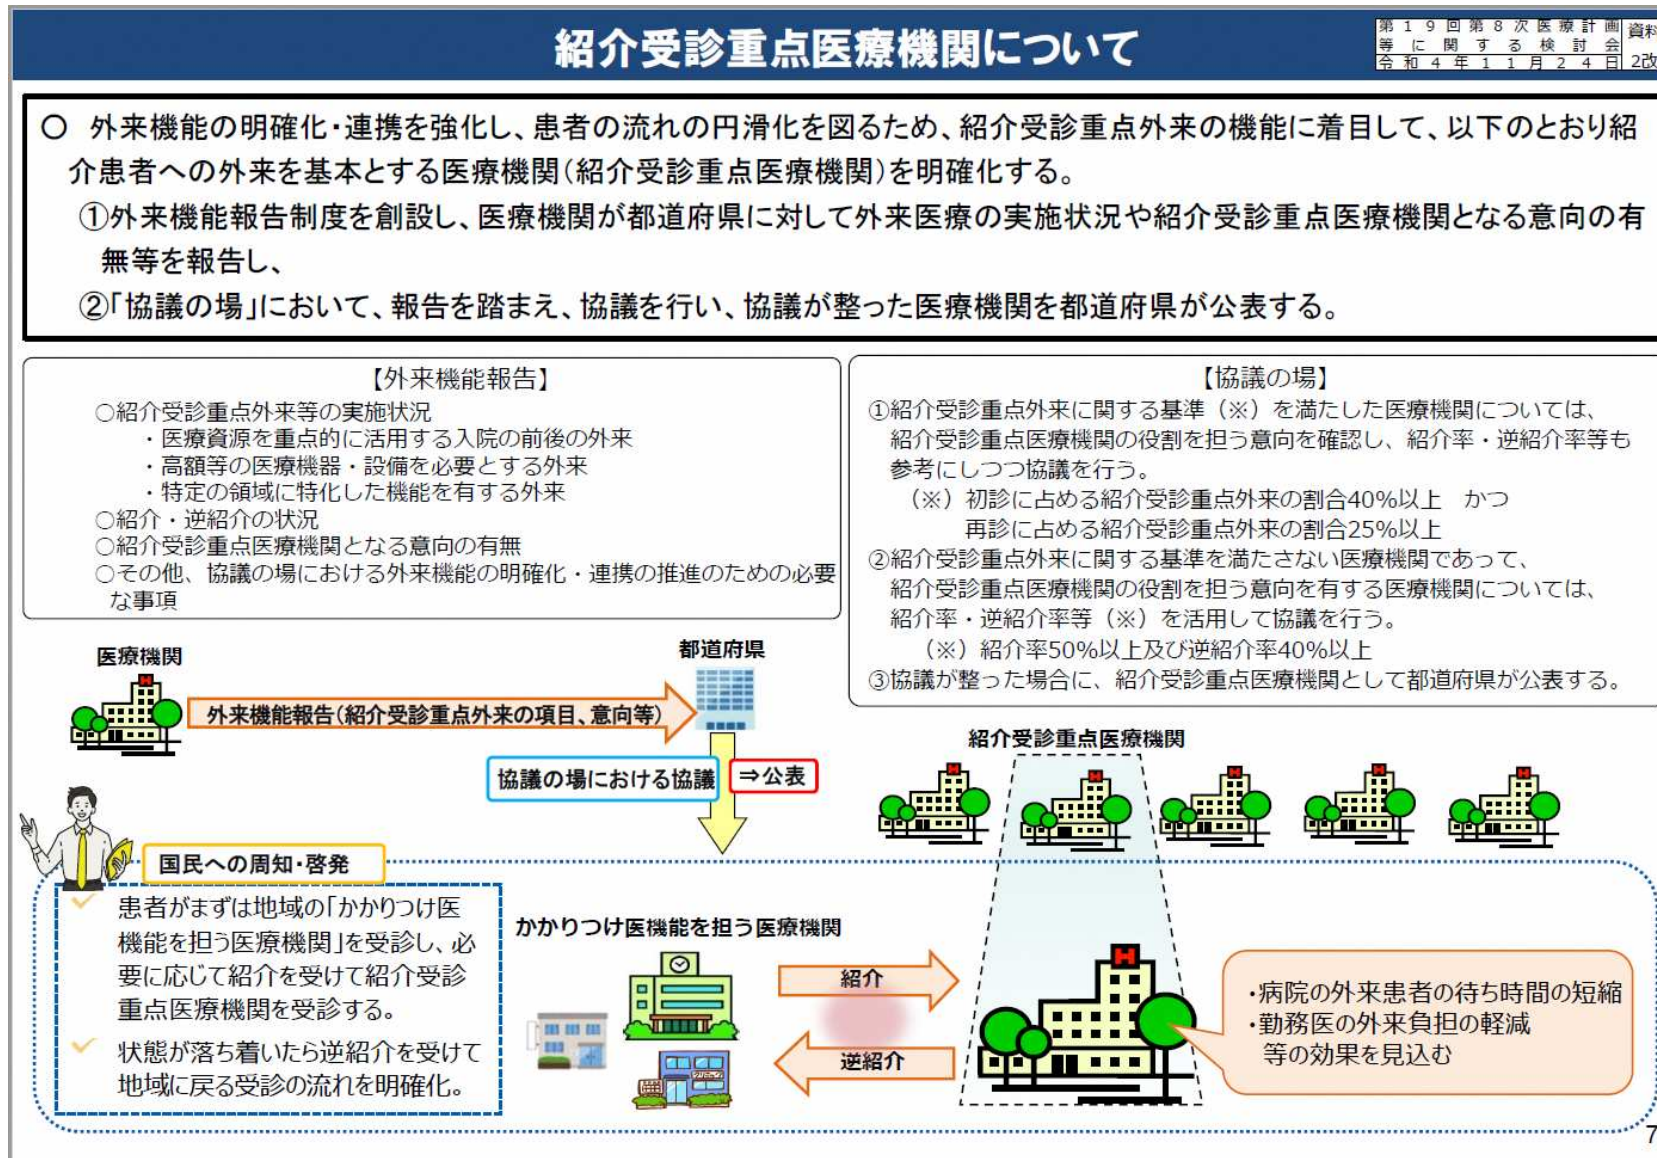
紹介受診重点医療機関について

第19回第8次医療計画等に関する検討会 令和4年11月24日 資料2改

○ 外来機能の明確化・連携を強化し、患者の流れの円滑化を図るため、紹介受診重点外来の機能に着目して、以下のとおり紹介患者への外来を基本とする医療機関（紹介受診重点医療機関）を明確化する。
①外来機能報告制度を創設し、医療機関が都道府県に対して外来医療の実施状況や紹介受診重点医療機関となる意向の有無等を報告し、
②「協議の場」において、報告を踏まえ、協議を行い、協議が整った医療機関を都道府県が公表する。

【外来機能報告】
○紹介受診重点外来等の実施状況
・医療資源を重点的に活用する入院の前後の外来
・高額等の医療機器・設備を必要とする外来
・特定の領域に特化した機能を有する外来
○紹介・逆紹介の状況
○紹介受診重点医療機関となる意向の有無
○その他、協議の場における外来機能の明確化・連携の推進のための必要な事項

【協議の場】
①紹介受診重点外来に関する基準（※）を満たした医療機関については、紹介受診重点医療機関の役割を担う意向を確認し、紹介率・逆紹介率等も参考にしつつ協議を行う。
（※）初診に占める紹介受診重点外来の割合40%以上 かつ 再診に占める紹介受診重点外来の割合25%以上
②紹介受診重点外来に関する基準を満たさない医療機関であって、紹介受診重点医療機関の役割を担う意向を有する医療機関については、紹介率・逆紹介率等（※）を活用して協議を行う。
（※）紹介率50%以上及び逆紹介率40%以上
③協議が整った場合に、紹介受診重点医療機関として都道府県が公表する。

医療機関
外来機能報告（紹介受診重点外来の項目、意向等）
都道府県
協議の場における協議
⇒公表
紹介受診重点医療機関
国民への周知・啓発
患者がまずは地域の「かかりつけ医機能を担う医療機関」を受診し、必要に応じて紹介を受けて紹介受診重点医療機関を受診する。
状態が落ち着いたら逆紹介を受けて地域に戻る受診の流れを明確化。
かかりつけ医機能を担う医療機関
紹介
逆紹介
・病院の外来患者の待ち時間の短縮
・勤務医の外来負担の軽減
等の効果を見込む
7